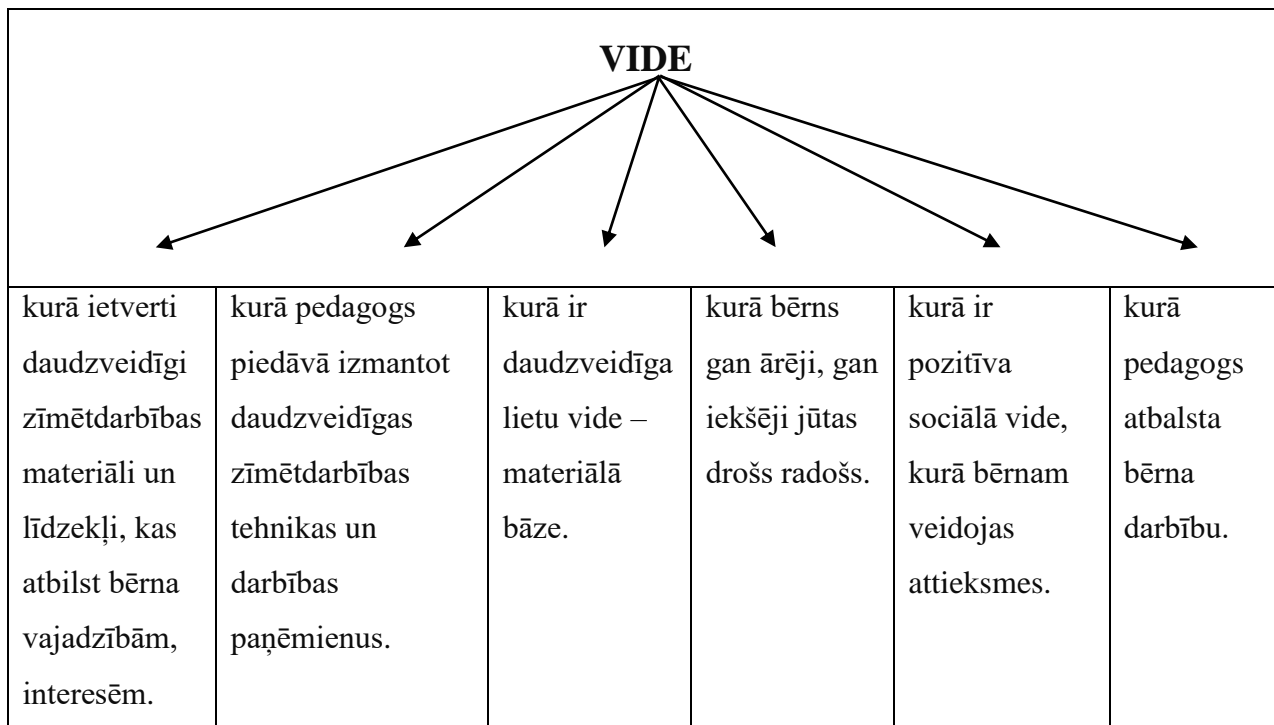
VIDE

| kurā ietverti daudzveidīgi zīmētdarbības materiāli un līdzekļi, kas atbilst bērna vajadzībām, interesēm. | kurā pedagogs piedāvā izmantot daudzveidīgas zīmētdarbības tehnikas un darbības paņēmienus. | kurā ir daudzveidīga lietu vide – materiālā bāze. | kurā bērns gan ārēji, gan iekšēji jūtas drošs radošs. | kurā ir pozitīva sociālā vide, kurā bērnam veidojas attieksmes. | kurā pedagogs atbalsta bērna darbību. |
|---|---|---|---|---|---|